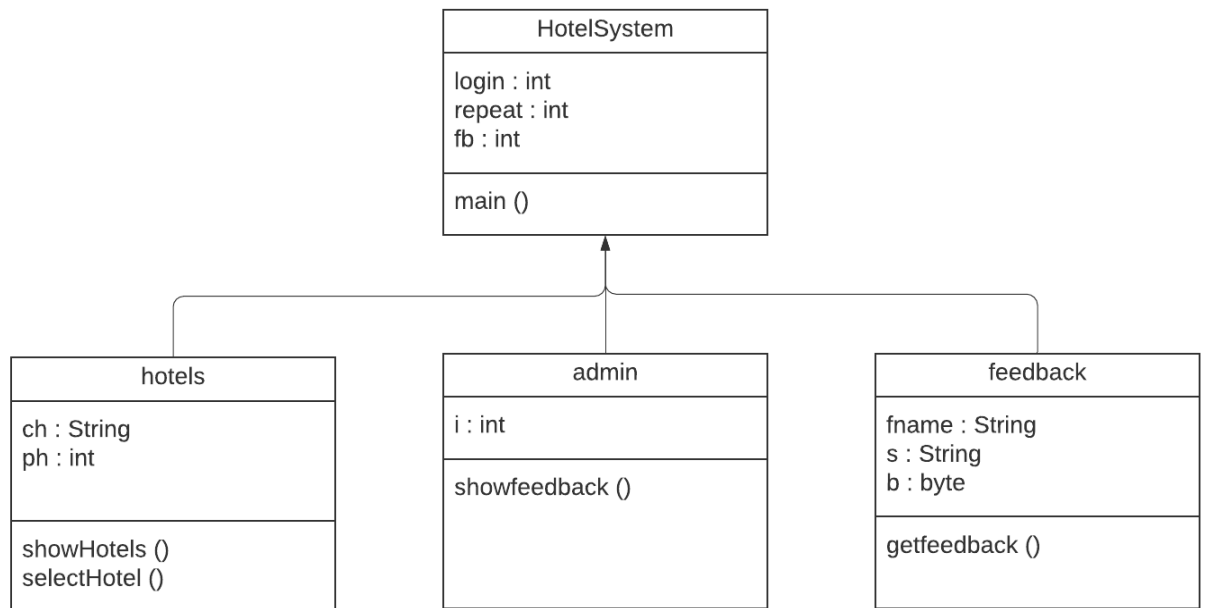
HotelSystem

login : int
repeat : int
fb : int

main ()

hotels

ch : String
ph : int

showHotels ()
selectHotel ()

admin

i : int

showfeedback ()

feedback

fname : String
s : String
b : byte

getfeedback ()